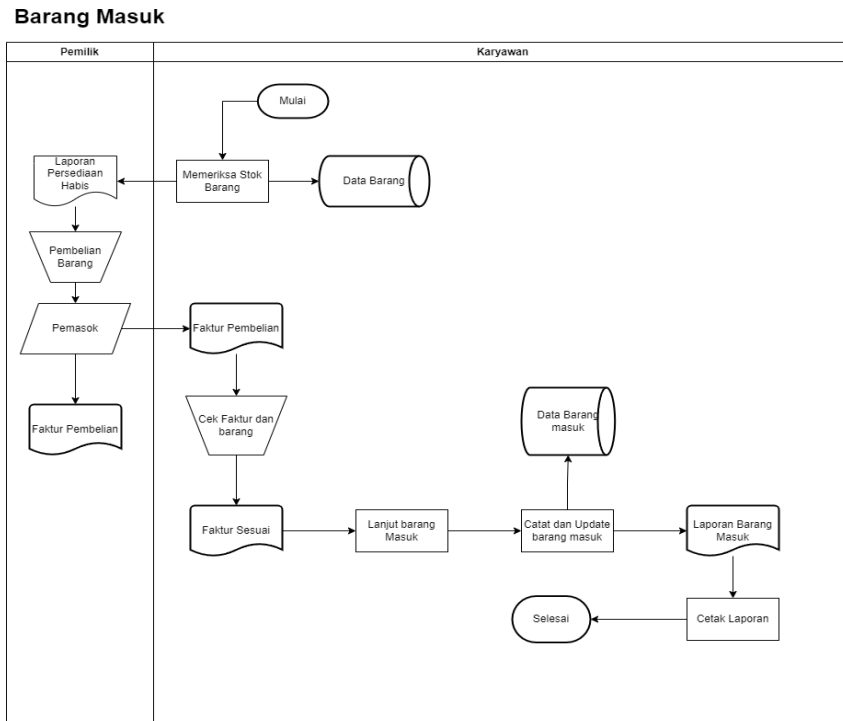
Barang Masuk

Pemilik

Karyawan

Mulai

Laporan Persediaan Habis

Memeriksa Stok Barang

Data Barang

Pembelian Barang

Pemasok

Faktur Pembelian

Faktur Pembelian

Cek Faktur dan barang

Data Barang masuk

Faktur Sesuai

Lanjut barang Masuk

Catat dan Update barang masuk

Laporan Barang Masuk

Selesai

Cetak Laporan